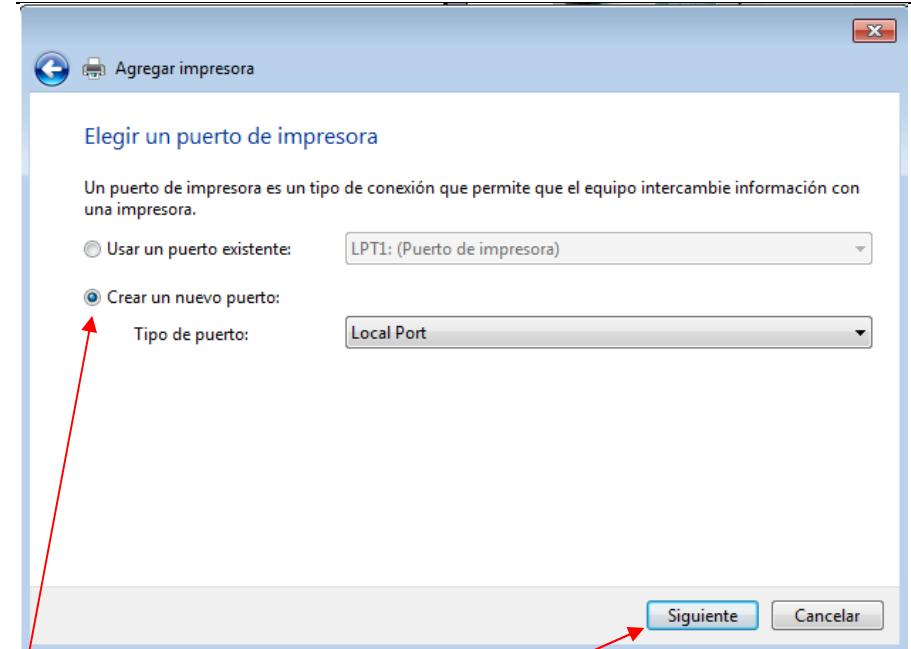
Agregar impresora

Elegir un puerto de impresora

Un puerto de impresora es un tipo de conexión que permite que el equipo intercambie información con una impresora.

Usar un puerto existente: LPT1: (Puerto de impresora)

Crear un nuevo puerto:

Tipo de puerto: Local Port

Siguiente Cancelar